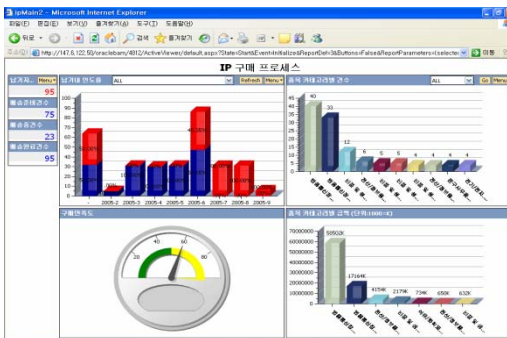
ipMain2 - Microsoft Internet Explorer

파일(F) 편집(E) 보기(V) 즐겨찾기(A) 도구(T) 도움말(H)

뒤로 검색 즐겨찾기

주소(D) http://147.6.122.50/oraclebam/4012/ActiveViewer/default.aspx?State=Start&Event=Initialize&ReportDef=3&Buttons=False&ReportParameters=(selecte 이동

IP 구매 프로세스

남기지... Menu
95
총승인건수
75
총승인건수
23
총승인건수
95

남기대 진도율 ALL Refresh Menu

100
90
80
70
60
50
40
30
20
10
0

-
2005-2
2005-3
2005-4
2005-5
2005-6
2005-7
2005-8
2005-9

품목 카테고리별 건수 ALL Go Menu

45
40
35
30
25
20
15
10
5
0

40
33
12
6
5
5
4
4
4
4

구매만족도

0
20
40
60
80
100

품목 카테고리별 금액 (단위:1000원)

70000000
60000000
50000000
40000000
30000000
20000000
10000000
0

59502K
17164K
4154K
2177K
734K
650K
632K